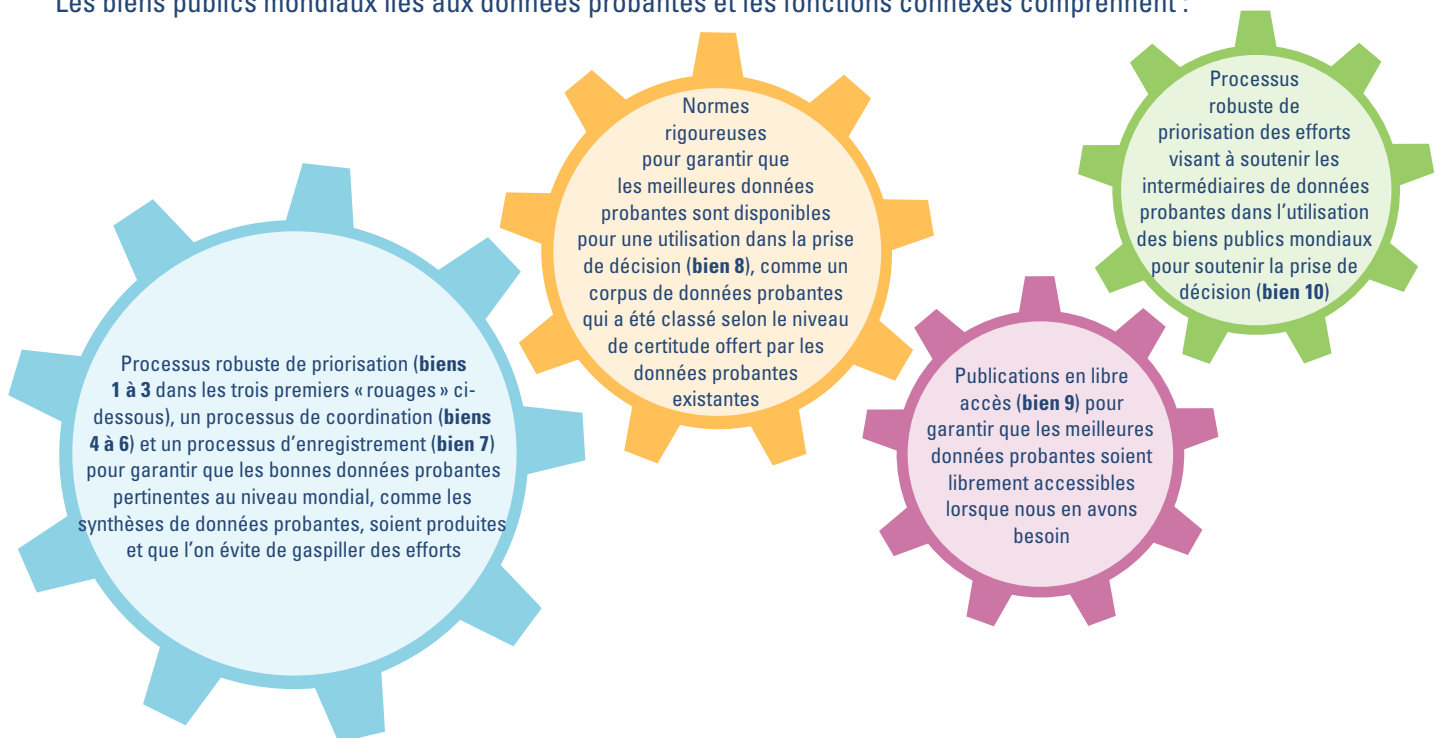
Les biens publics mondiaux liés aux données probantes et les fonctions connexes comprennent :

Processus robuste de priorisation (biens 1 à 3 dans les trois premiers « rouages » ci-dessous), un processus de coordination (biens 4 à 6) et un processus d'enregistrement (bien 7) pour garantir que les bonnes données probantes pertinentes au niveau mondial, comme les synthèses de données probantes, soient produites et que l'on évite de gaspiller des efforts

Normes rigoureuses pour garantir que les meilleures données probantes sont disponibles pour une utilisation dans la prise de décision (bien 8), comme un corpus de données probantes qui a été classé selon le niveau de certitude offert par les données probantes existantes

Publications en libre accès (bien 9) pour garantir que les meilleures données probantes soient librement accessibles lorsque nous en avons besoin

Processus robuste de priorisation des efforts visant à soutenir les intermédiaires de données probantes dans l'utilisation des biens publics mondiaux pour soutenir la prise de décision (bien 10)